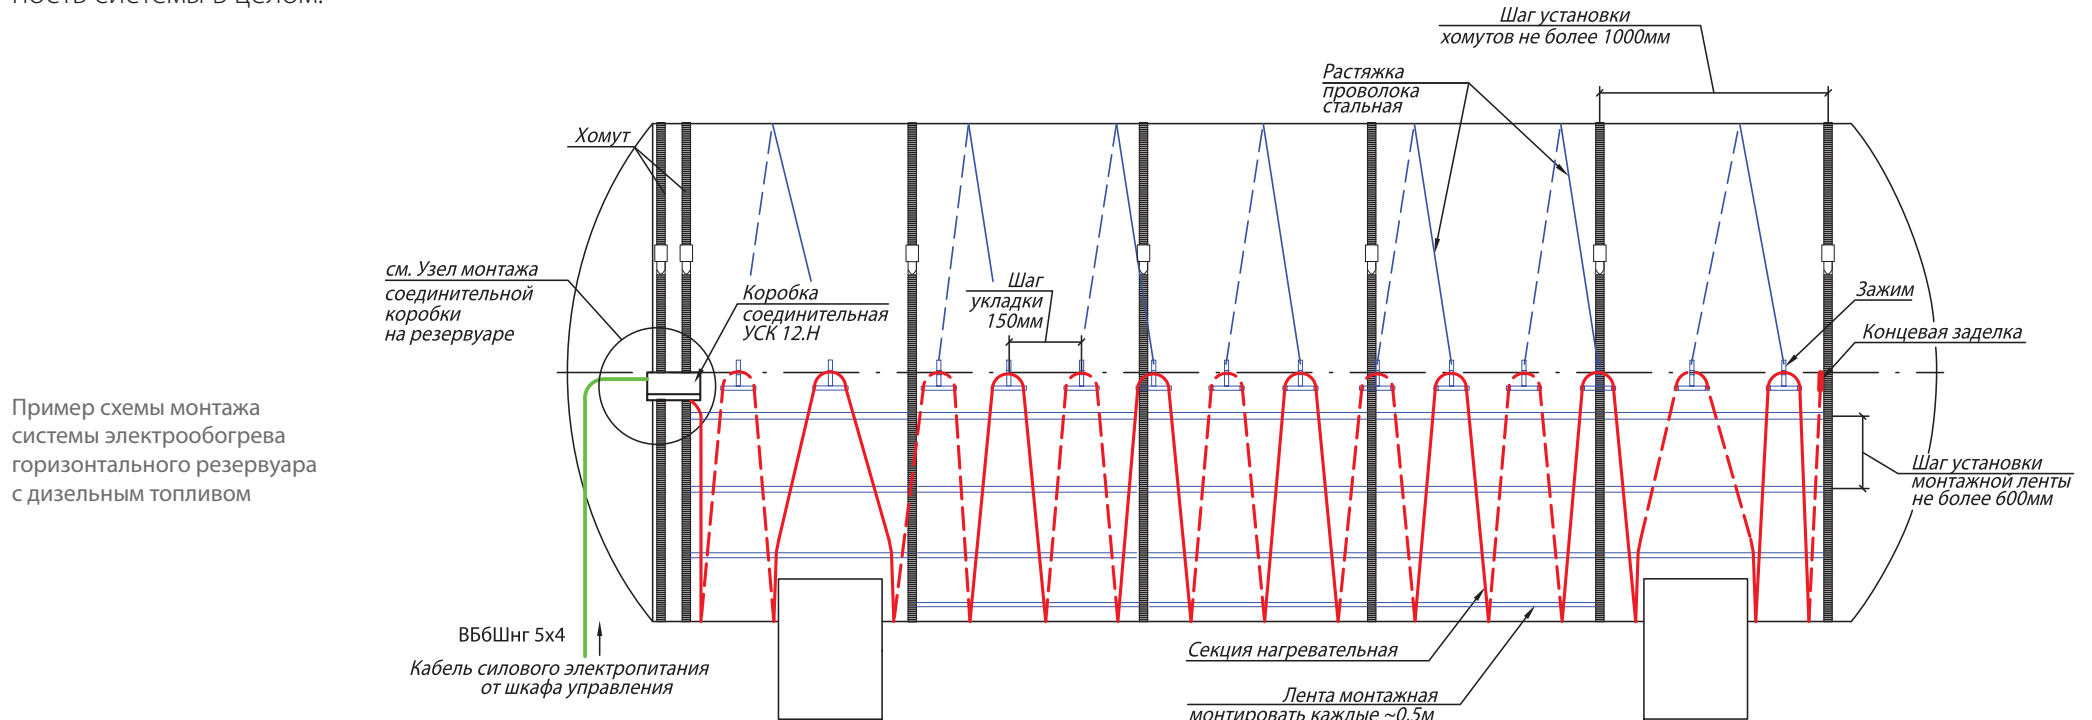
ность системы в целом.

Пример схемы монтажа системы электрообогрева горизонтального резервуара с дизельным топливом

Шаг установки хомутов не более 1000мм

Растяжка проволока стальная

Хомут

см. Узел монтажа соединительной коробки на резервуаре

Коробка соединительная УСК 12.Н

Шаг укладки 150мм

Зажим

Концевая заделка

Шаг установки монтажной ленты не более 600мм

ВБбШнг 5х4

Кабель силового электропитания от шкафа управления

Секция нагревательная

Лента монтажная монтировать каждые ~0,5м